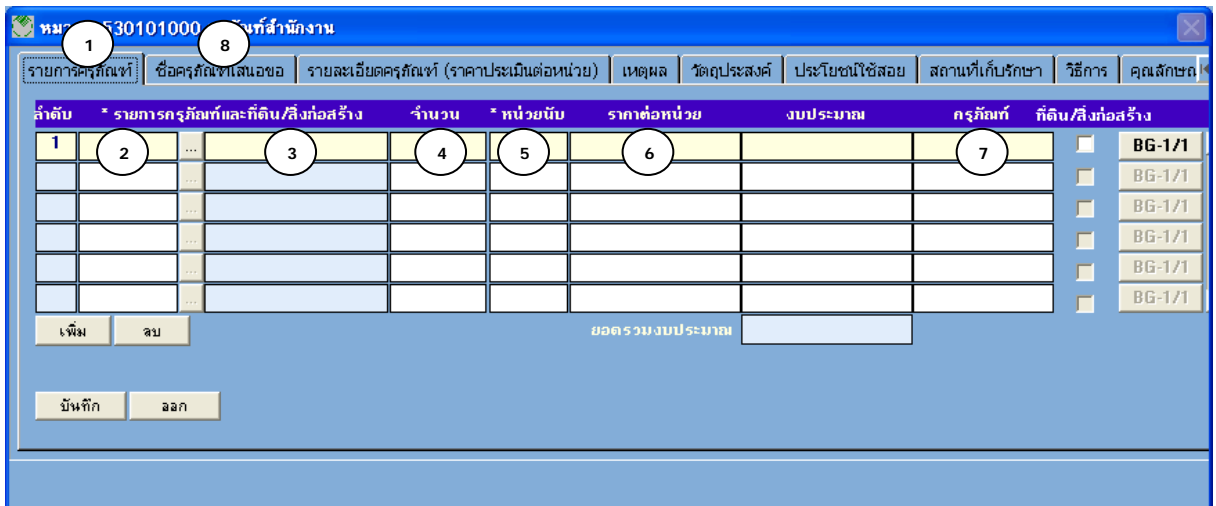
หม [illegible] 530101000 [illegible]ภัณฑ์สำนักงาน

1 8

รายการครุภัณฑ์ | ชื่อครุภัณฑ์ที่เสนอขอ | รายละเอียดครุภัณฑ์ (ราคาประเมินต่อหน่วย) | เหตุผล | วัตถุประสงค์ | ประโยชน์ใช้สอย | สถานที่เก็บรักษา | วิธีการ | คุณลักษณ

| ลำดับ | * รายการครุภัณฑ์และที่ดิน/สิ่งก่อสร้าง | | จำนวน | * หน่วยนับ | ราคาต่อหน่วย | งบประมาณ | ครุภัณฑ์ | ที่ดิน/สิ่งก่อสร้าง | |
|---|---|---|---|---|---|---|---|---|---|
| 1 | 2 | 3 | 4 | 5 | 6 | | 7 | | BG-1/1 |
| | | | | | | | | | BG-1/1 |
| | | | | | | | | | BG-1/1 |
| | | | | | | | | | BG-1/1 |
| | | | | | | | | | BG-1/1 |
| | | | | | | | | | BG-1/1 |

เพิ่ม ลบ

ยอดรวมงบประมาณ

บันทึก ออก